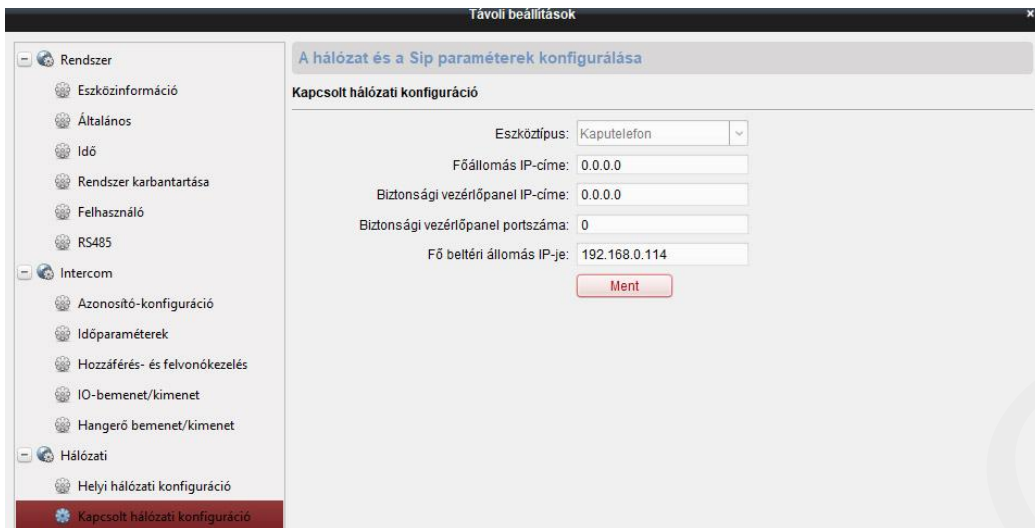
Távoli beállítások

×

Rendszer

Eszközinformáció

Általános

Idő

Rendszer karbantartása

Felhasználó

RS485

Intercom

Azonosító-konfiguráció

Időparaméterek

Hozzáférés- és felvonókezelés

IO-bemenet/kimenet

Hangerő bemenet/kimenet

Hálózati

Helyi hálózati konfiguráció

Kapcsolt hálózati konfiguráció

A hálózat és a Sip paraméterek konfigurálása

Kapcsolt hálózati konfiguráció

| | |
|---|---|
| Eszköztípus: | Kaputelefon |
| Főállomás IP-címe: | 0.0.0.0 |
| Biztonsági vezérlőpanel IP-címe: | 0.0.0.0 |
| Biztonsági vezérlőpanel portszáma: | 0 |
| Fő beltéri állomás IP-je: | 192.168.0.114 |

Ment